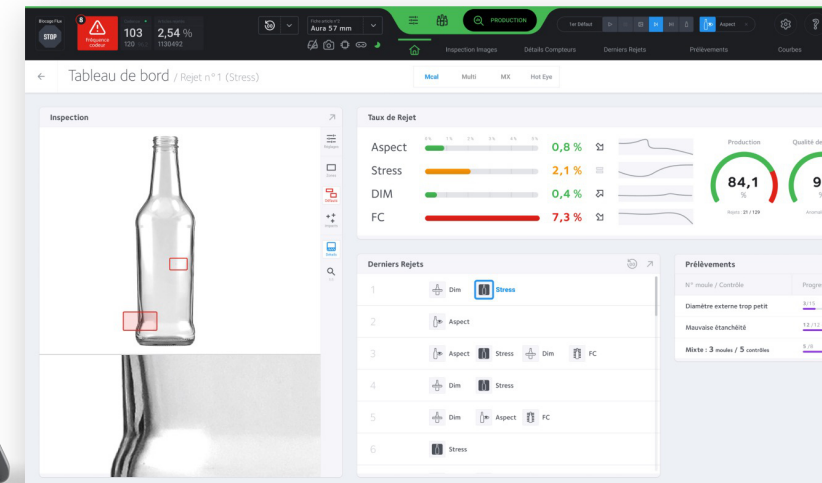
STOP 8 Fréquence codeur 103 120 2,54 % 1130492

Aura 57 mm

PRODUCTION

1er Défaut

Aspect

Inspection Images Détails Compteurs Derniers Rejets Prélèvements Courbes

Tableau de bord / Rejet n°1 (Stress)

Mcal Multi MX Hot Eye

Inspection

Taux de Rejet

Aspect 0,8 %
Stress 2,1 %
DIM 0,4 %
FC 7,3 %

Production
84,1
%
Rejets: 31 / 129

Qualité de
9

Derniers Rejets

1 Dim Stress
2 Aspect
3 Aspect Stress Dim FC
4 Dim Stress
5 Dim Aspect FC
6 Stress

Prélèvements

N° moule / Contrôle Progre

Diamètre externe trop petit 3/15
Mauvaise étanchéité 12/12
Mixte : 3 moules / 5 contrôles 5/8